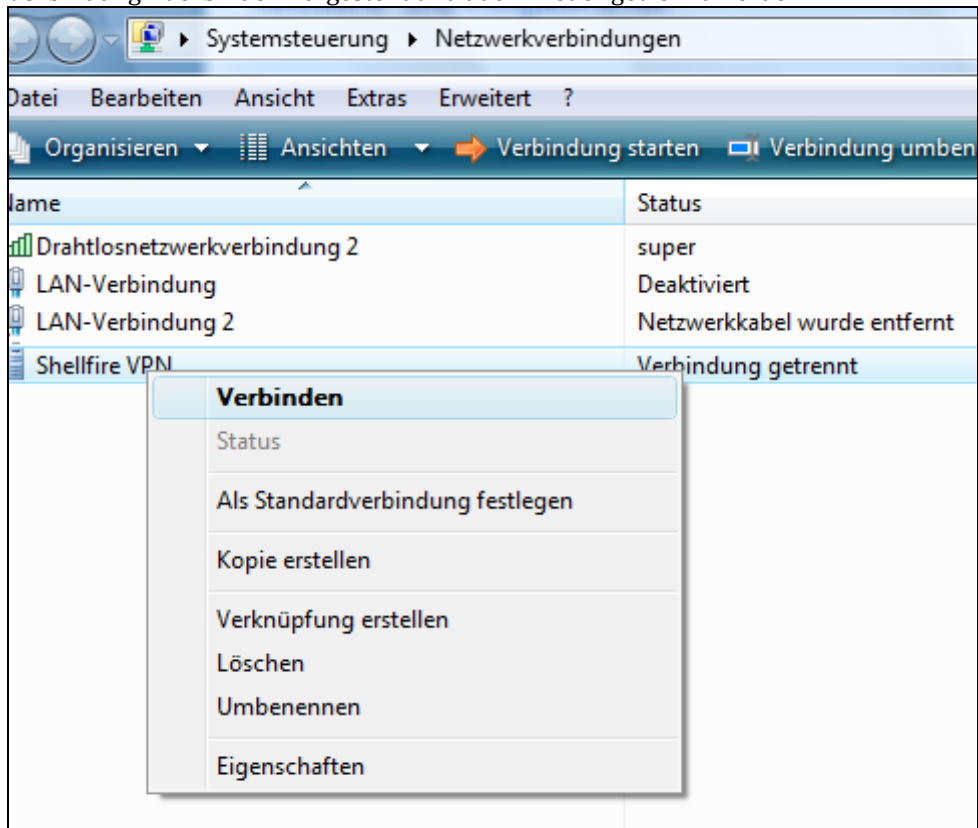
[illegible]

▸ Systemsteuerung ▸ Netzwerkverbindungen

Datei Bearbeiten Ansicht Extras Erweitert ?

Organisieren ▾ Ansichten ▾ Verbindung starten Verbindung umben

| Name | Status |
|---|---|
| Drahtlosnetzwerkverbindung 2 | super |
| LAN-Verbindung | Deaktiviert |
| LAN-Verbindung 2 | Netzwerkkabel wurde entfernt |
| Shellfire VPN | Verbindung getrennt |

Verbinden
Status
Als Standardverbindung festlegen
Kopie erstellen
Verknüpfung erstellen
Löschen
Umbenennen
Eigenschaften